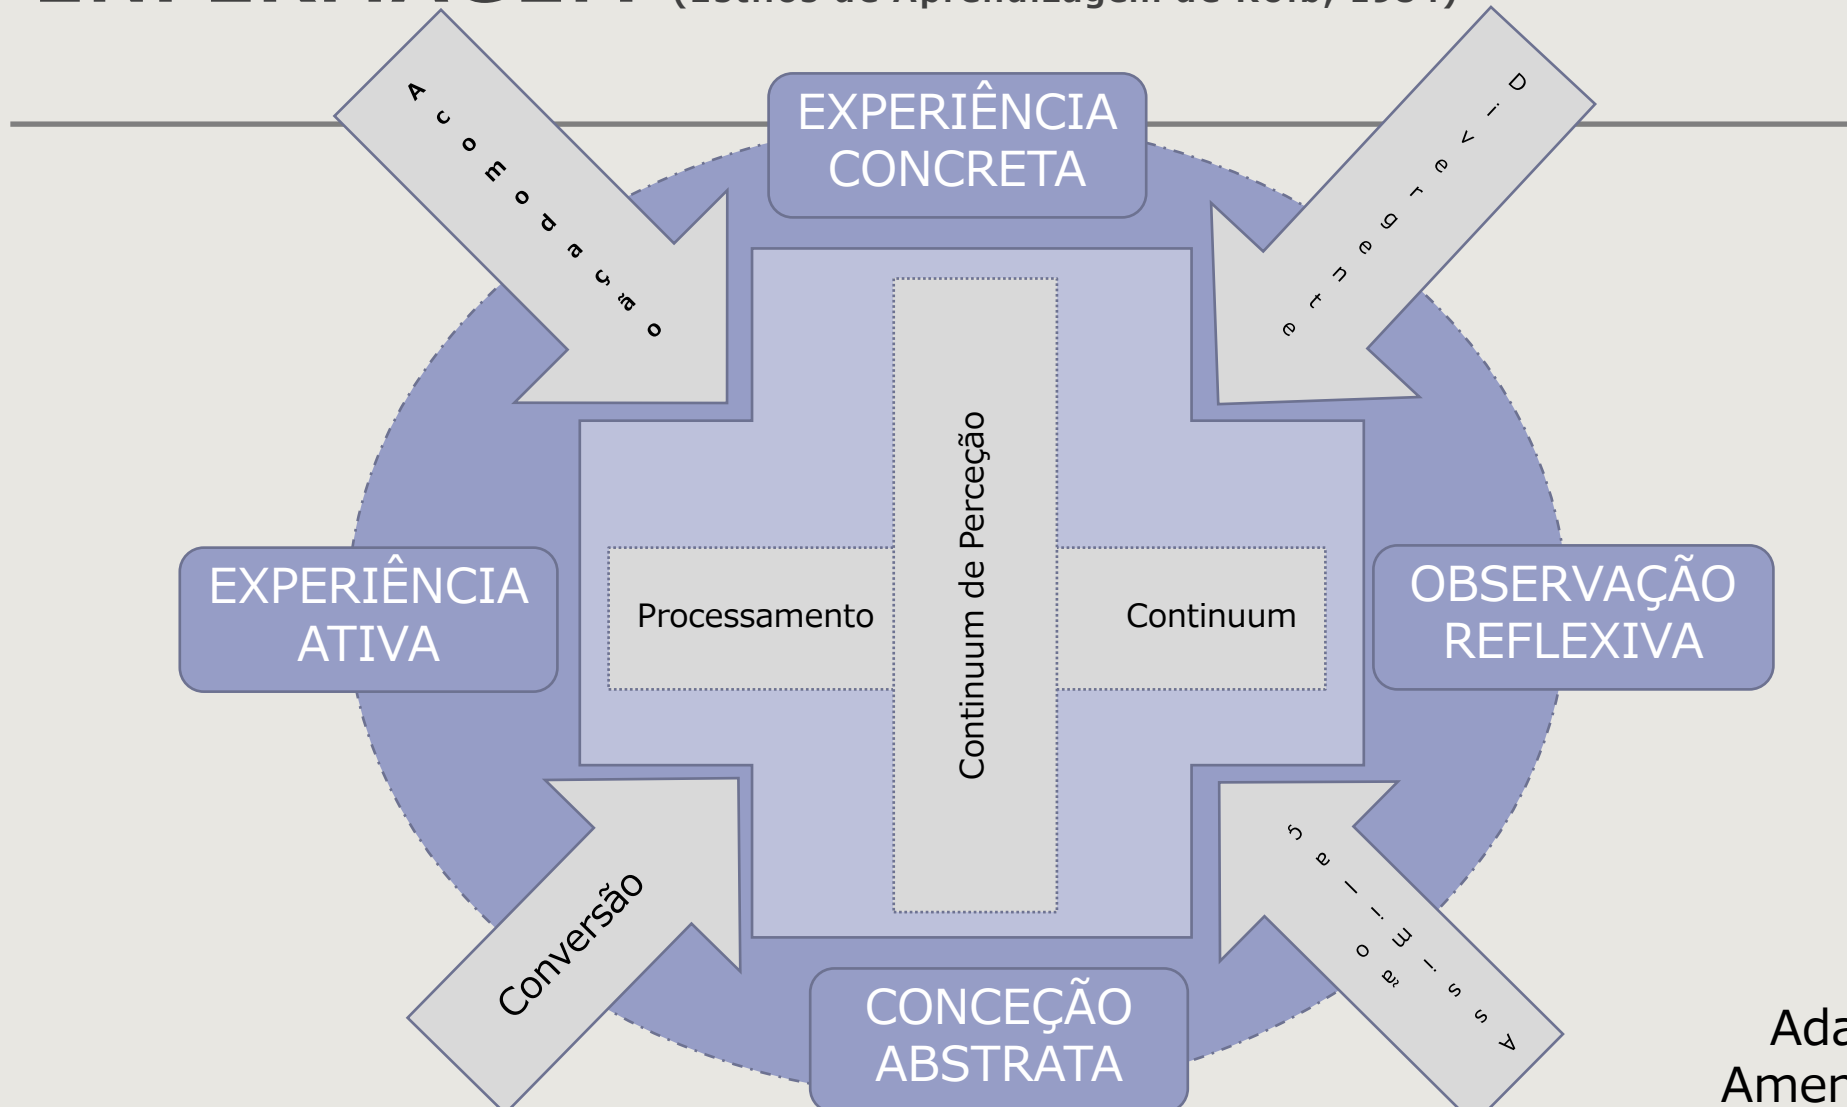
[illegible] (Estilos de Aprendizagem de Kolb, 1984)

Acomodação

EXPERIÊNCIA CONCRETA

Divergente

EXPERIÊNCIA ATIVA

Processamento

Continuum de Perceção

Continuum

OBSERVAÇÃO REFLEXIVA

Conversão

Assimilação

CONCEÇÃO ABSTRATA

Ada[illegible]
Amer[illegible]